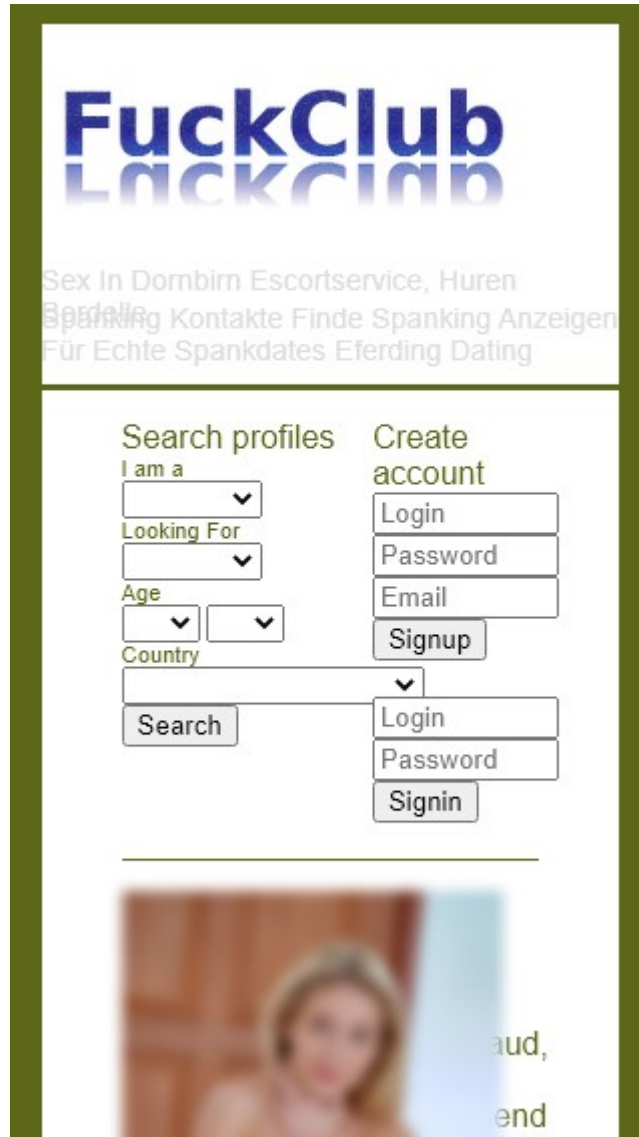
FuckClub

Sex In Dornbirn Escortservice, Huren Bordelle

Spanking Kontakte Finde Spanking Anzeigen Für Echte Spankdates Eferding Dating

Search profiles

I am a

Looking For

Age

Country

Search

Create account

Login

Password

Email

Signup

Login

Password

Signin

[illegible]aud,

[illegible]end